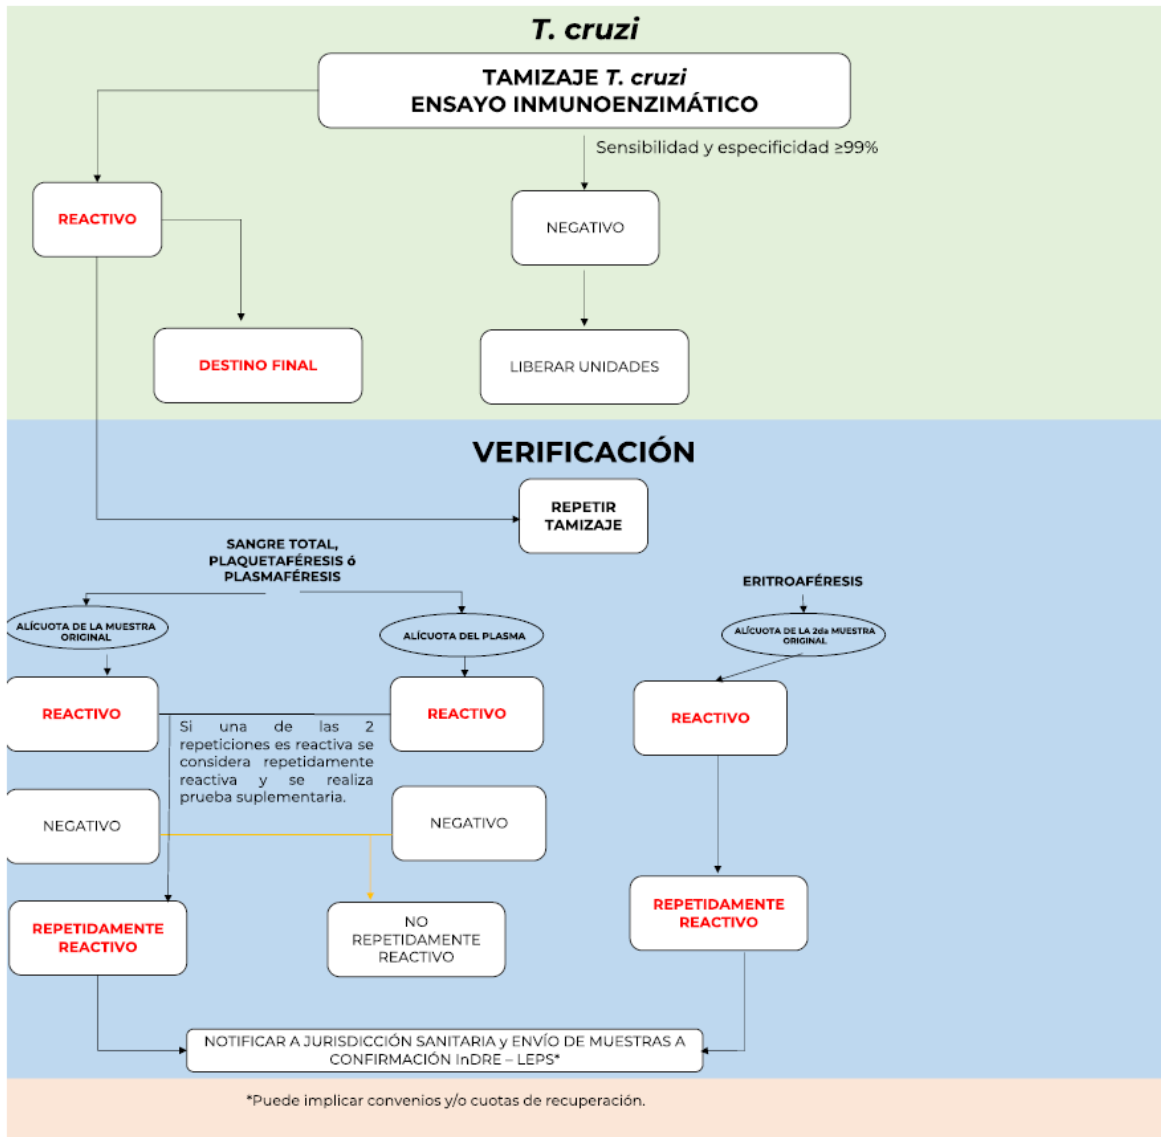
T. cruzi

TAMIZAJE T. cruzi
ENSAYO INMUNOENZIMÁTICO

Sensibilidad y especificidad ≥99%

REACTIVO

NEGATIVO

DESTINO FINAL

LIBERAR UNIDADES

VERIFICACIÓN

REPETIR TAMIZAJE

SANGRE TOTAL, PLAQUETAFÉRESIS ó PLASMAFÉRESIS

ERITROAFÉRESIS

ALÍCUOTA DE LA MUESTRA ORIGINAL

ALÍCUOTA DEL PLASMA

ALÍCUOTA DE LA 2da MUESTRA ORIGINAL

REACTIVO

REACTIVO

REACTIVO

Si una de las 2 repeticiones es reactiva se considera repetidamente reactiva y se realiza prueba suplementaria.

NEGATIVO

NEGATIVO

REPETIDAMENTE REACTIVO

NO REPETIDAMENTE REACTIVO

REPETIDAMENTE REACTIVO

NOTIFICAR A JURISDICCIÓN SANITARIA y ENVÍO DE MUESTRAS A CONFIRMACIÓN InDRE – LEPS*

*Puede implicar convenios y/o cuotas de recuperación.